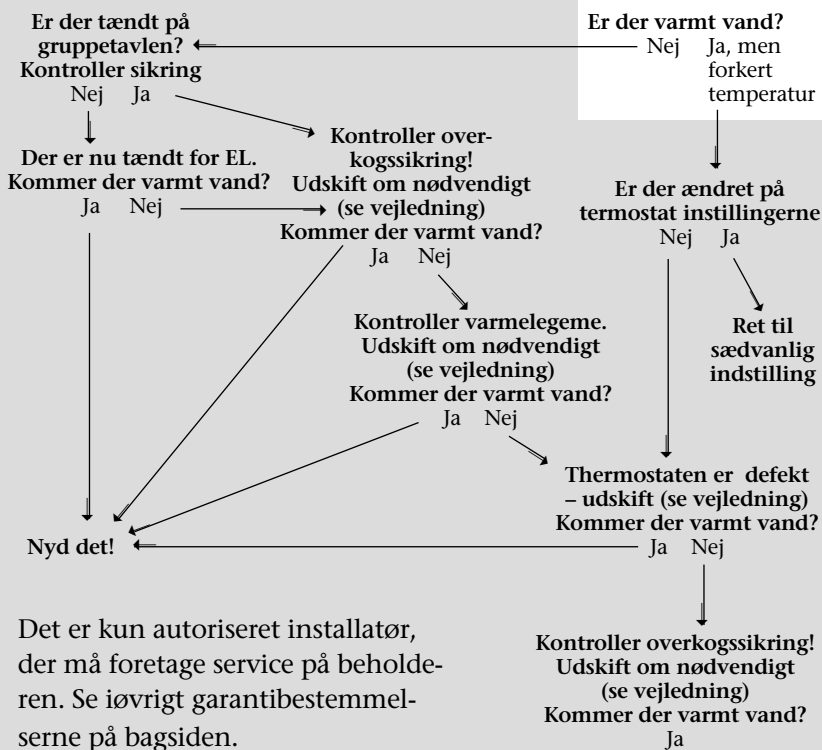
Er der varmt vand?
Nej Ja, men forkert temperatur

Er der tændt på gruppetavlen?
Kontroller sikring
Nej Ja

Der er nu tændt for EL.
Kommer der varmt vand?
Ja Nej

Kontroller overkogssikring!
Udskift om nødvendigt (se vejledning)
Kommer der varmt vand?
Ja Nej

Er der ændret på termostat instillingerne
Nej Ja

Ret til sædvanlig indstilling

Kontroller varmelegeme.
Udskift om nødvendigt (se vejledning)
Kommer der varmt vand?
Ja Nej

Thermostaten er defekt – udskift (se vejledning)
Kommer der varmt vand?
Ja Nej

Nyd det!

Det er kun autoriseret installatør, der må foretage service på beholderen. Se iøvrigt garantibestemmelserne på bagsiden.

Kontroller overkogssikring!
Udskift om nødvendigt (se vejledning)
Kommer der varmt vand?
Ja